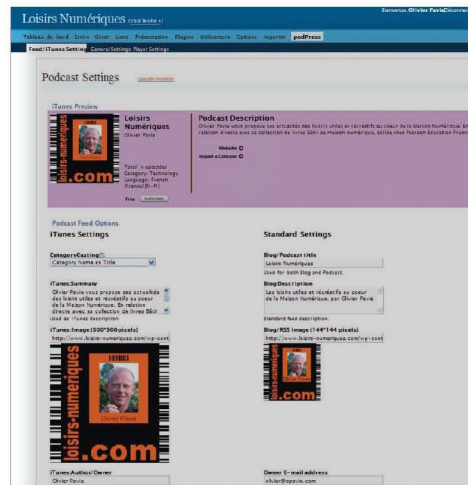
Loisirs Numériques (Voir le site »)

Bienvenue, Olivier Pavie [Déconnexion]

Tableau de bord Écrire Gérer Liens Présentation Plugins Utilisateurs Options Importer podPress

Feed/iTunes Settings General Settings Player Settings

Podcast Settings Update Options

iTunes Preview

Loisirs Numériques
Olivier Pavie

Total: 4 episodes
Category: Technology
Language: French
France [Fr-Fr]

Free Subscribe

Podcast Description
Olivier Pavie vous propose ses actualités des loisirs utiles et récréatifs au coeur de la Maison Numérique. En relation directe avec sa collection de livres Bien la maison numérique, édités chez Pearson Education France

Website
Report a Concern

loisirs-numeriques
.com

Podcast Feed Options

iTunes Settings

CategoryCasting[?]:
Category Name as Title

iTunes:Summary
Olivier Pavie vous propose ses actualités des loisirs utiles et récréatifs au coeur de la Maison Numérique. En relation directe avec sa collection de livres Bien
Used as iTunes description.

iTunes:Image (300*300 pixels)
http://www.loisirs-numeriques.com/wp-cont

loisirs-numeriques
Olivier Pavie
.com

iTunes:Author/Owner
Olivier Pavie

Standard Settings

Blog/Podcast title
Loisirs Numériques
Used for both Blog and Podcast.

Blog Description
Les loisirs utiles et récréatifs au coeur de la Maison Numérique, par Olivier Pavie
Standard blog description.

Blog/RSS Image (144*144 pixels)
http://www.loisirs-numeriques.com/wp-cont

loisirs-numeriques
.com

Owner E-mail address
olivier@opavie.com